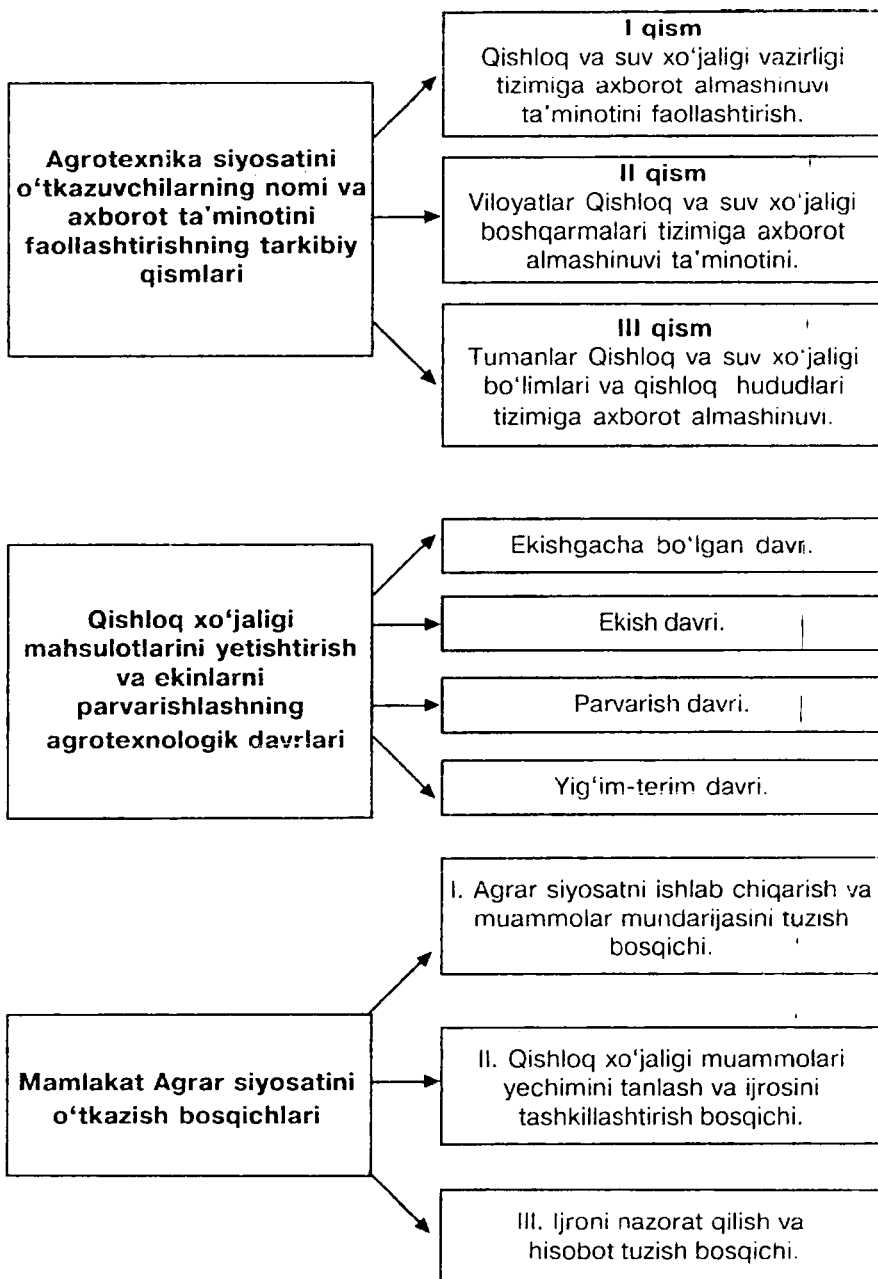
Agrotexnika siyosatini o'tkazuvchilarning nomi va axborot ta'minotini faollashtirishning tarkibiy qismlari

I qism
Qishloq va suv xo'jaligi vazirligi tizimiga axborot almashinuvi ta'minotini faollashtirish.

II qism
Viloyatlar Qishloq va suv xo'jaligi boshqarmalari tizimiga axborot almashinuvi ta'minotini.

III qism
Tumanlar Qishloq va suv xo'jaligi bo'limlari va qishloq hududlari tizimiga axborot almashinuvi.

Qishloq xo'jaligi mahsulotlarini yetishtirish va ekinlarni parvarishlashning agrotexnologik davrlari

Ekishgacha bo'lgan davri.

Ekish davri.

Parvarish davri.

Yig'im-terim davri.

Mamlakat Agrar siyosatini o'tkazish bosqichlari

I. Agrar siyosatni ishlab chiqarish va muammolar mundarijasini tuzish bosqichi.

II. Qishloq xo'jaligi muammolari yechimini tanlash va ijrosini tashkillashtirish bosqichi.

III. Ijroni nazorat qilish va hisobot tuzish bosqichi.